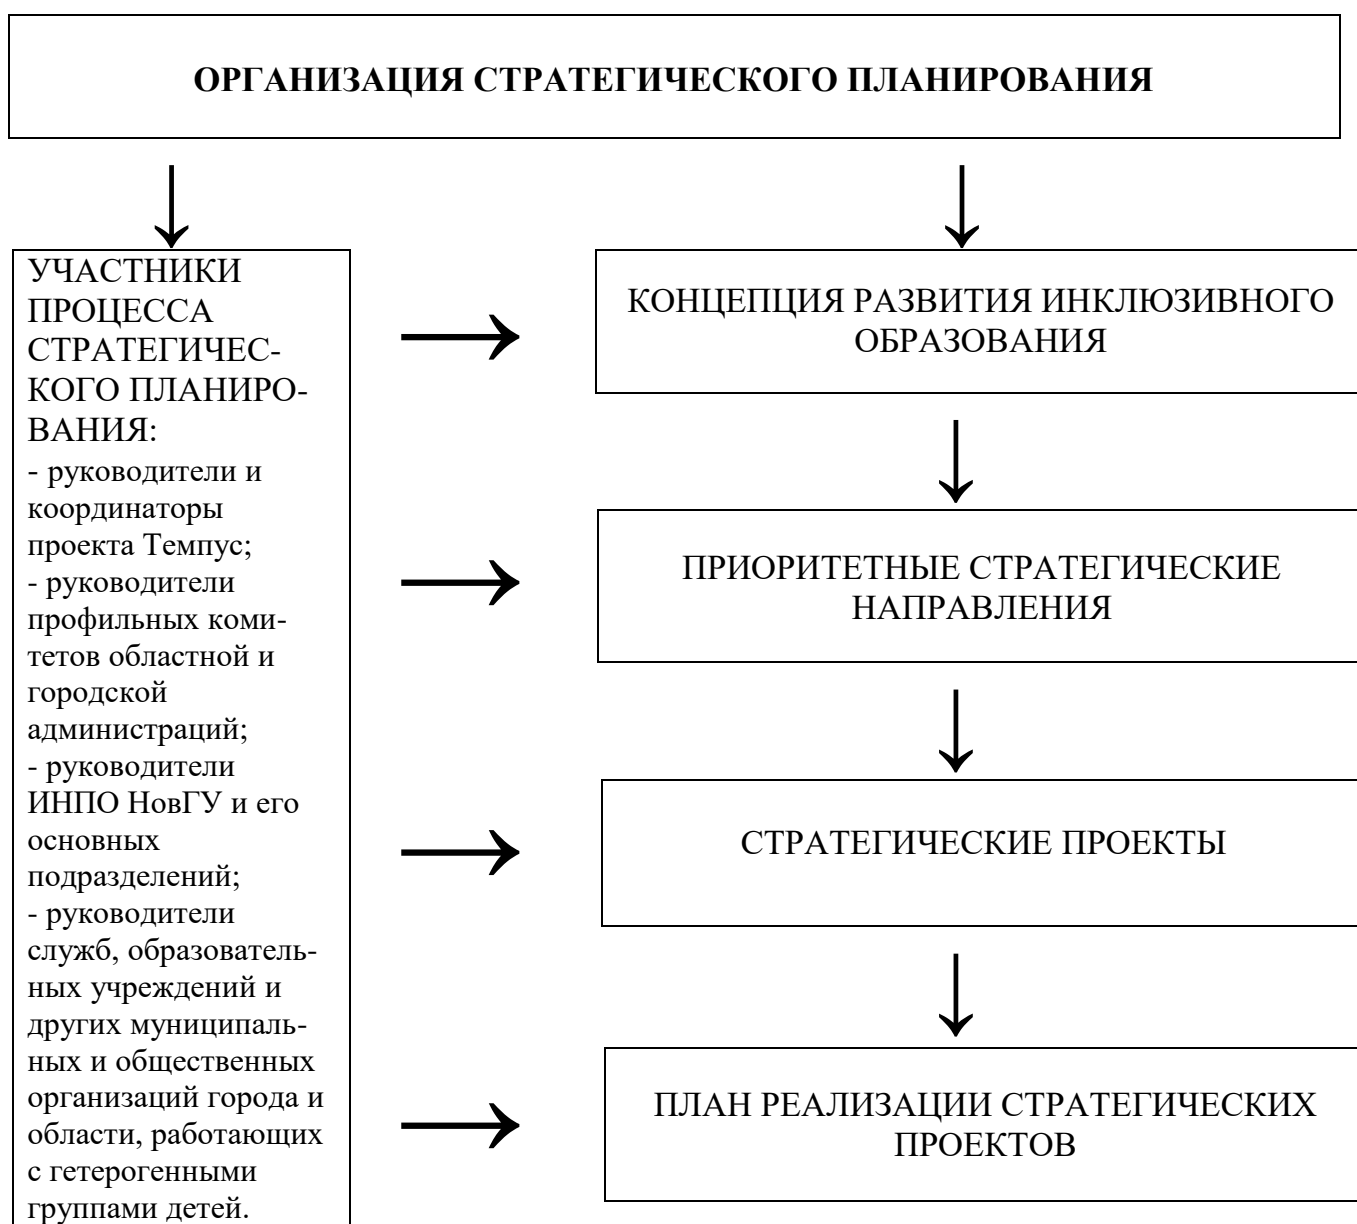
ОРГАНИЗАЦИЯ СТРАТЕГИЧЕСКОГО ПЛАНИРОВАНИЯ

УЧАСТНИКИ ПРОЦЕССА СТРАТЕГИЧЕСКОГО ПЛАНИРОВАНИЯ:
- руководители и координаторы проекта Темпус;
- руководители профильных комитетов областной и городской администраций;
- руководители ИНПО НовГУ и его основных подразделений;
- руководители служб, образовательных учреждений и других муниципальных и общественных организаций города и области, работающих с гетерогенными группами детей.

КОНЦЕПЦИЯ РАЗВИТИЯ ИНКЛЮЗИВНОГО ОБРАЗОВАНИЯ

ПРИОРИТЕТНЫЕ СТРАТЕГИЧЕСКИЕ НАПРАВЛЕНИЯ

СТРАТЕГИЧЕСКИЕ ПРОЕКТЫ

ПЛАН РЕАЛИЗАЦИИ СТРАТЕГИЧЕСКИХ ПРОЕКТОВ